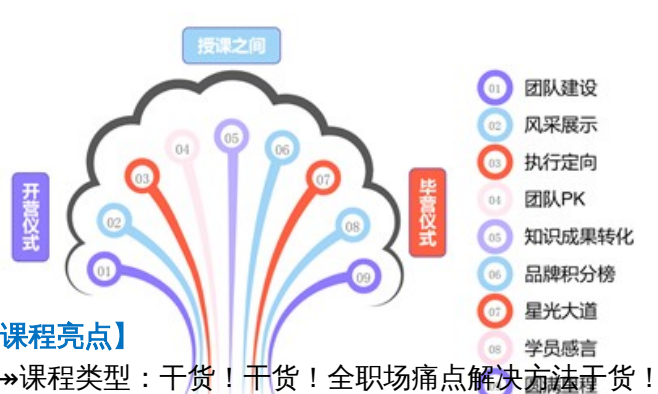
授课之间

开营仪式

毕营仪式

01
02
03
04
05
06
07
08
09

01 团队建设
02 风采展示
03 执行定向
04 团队PK
05 知识成果转化
06 品牌积分榜
07 星光大道
08 学员感言
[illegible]

课程亮点】
»课程类型：干货！干货！全职场痛点解决方法干货！